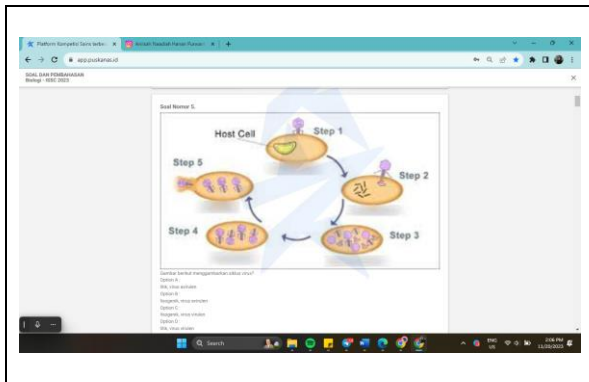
Platform Kompetisi Sains terbai... ×
Aktivasi Rasulullah Hanan Purwaz... ×
+
app.puskanas.id

SOAL DAN PEMBAHASAN
Biologi - NSSC 2023

Soal Nomor 5.

Host Cell
Step 1
Step 2
Step 3
Step 4
Step 5

Gambar berikut menggambarkan siklus virus?
Opsion A
litik, virus aktivates
Opsion B
lisogenik, virus simpten
Opsion C
lisogenik, virus virulen
Opsion D
litik, virus virulen

Search

ENG
US
2:06 PM
11/20/2023